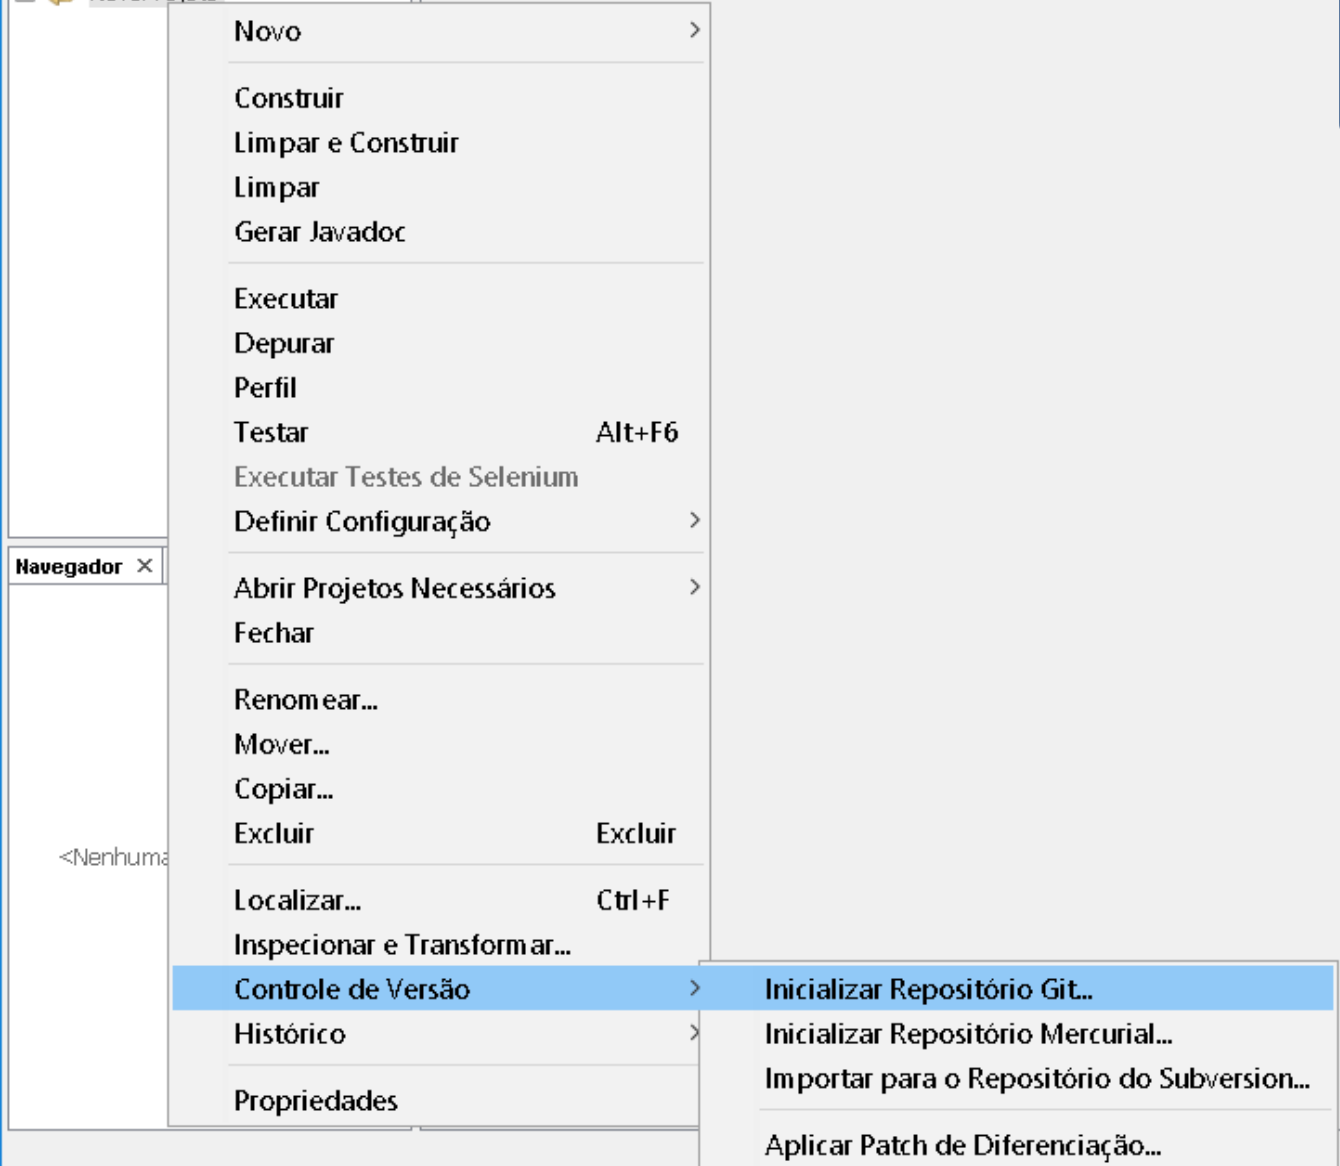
Novo

Construir
Limpar e Construir
Limpar
Gerar Javadoc

Executar
Depurar
Perfil
Testar Alt+F6
Executar Testes de Selenium
Definir Configuração

Abrir Projetos Necessários
Fechar

Renomear...
Mover...
Copiar...
Excluir Excluir

Localizar... Ctrl+F
Inspecionar e Transformar...
Controle de Versão
Histórico

Propriedades

Navegador

<Nenhuma

Inicializar Repositório Git...
Inicializar Repositório Mercurial...
Importar para o Repositório do Subversion...

Aplicar Patch de Diferenciação...